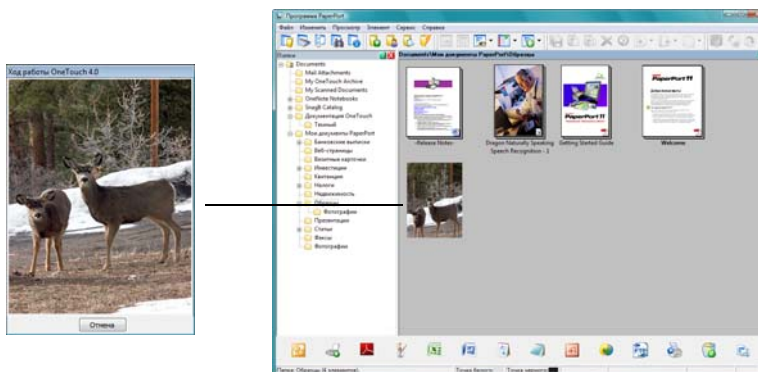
Ход работы OneTouch 4.0

Отмена

Программа PaperPort

Файл Изменить Просмотр Элемент Сервис Справка

Папки

Documents
Mail Attachments
My OneTouch Archive
My Scanned Documents
OneNote Notebooks
SnagIt Catalog
Документация OneTouch
Тесный
Мои документы PaperPort
Банковские выписки
Веб-страницы
Визитные карточки
Инвестиции
Квитанции
Налоги
Недвижимость
Образцы
Фотографии
Презентации
Статьи
Факсы
Фотографии

Documents\Мои документы PaperPort\Образцы

~Release Notes~

Dragon Naturally Speaking Speech Recognition - 1

Getting Started Guide

Welcome

PaperPort 11

Папки: Образцы (6 элементов)

Точка баланса

Точка занятости